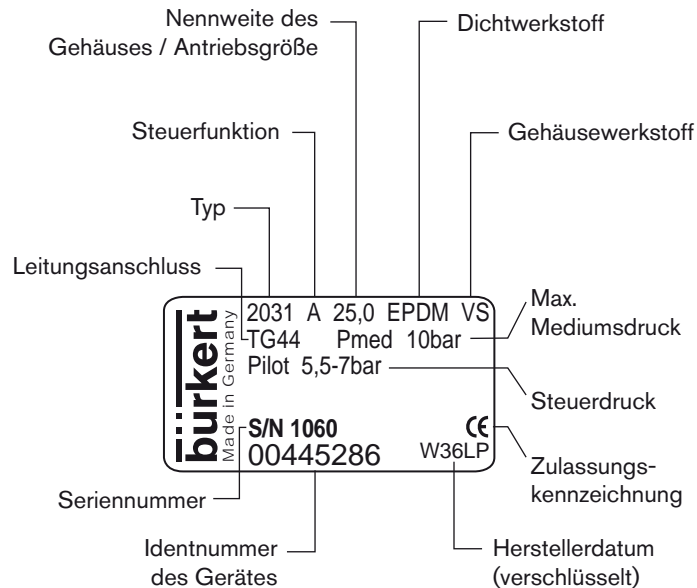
Nennweite des Gehäuses / Antriebsgröße

Dichtwerkstoff

Steuerfunktion

Gehäusewerkstoff

Typ

Leitungsanschluss

2031 A 25,0 EPDM VS
TG44 Pmed 10bar
Pilot 5,5-7bar

bürkert
Made in Germany

S/N 1060
00445286

CE
W36LP

Max. Mediumsdruck

Steuerdruck

Zulassungskennzeichnung

Seriennummer

Identnummer des Gerätes

Herstellerdatum (verschlüsselt)